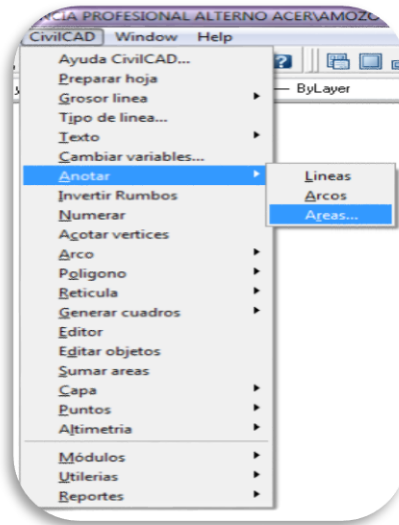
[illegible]CIA PROFESIONAL ALTERNO ACER\AMOZO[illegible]

CivilCAD Window Help

ByLayer

Ayuda CivilCAD...
Preparar hoja
Grosor línea
Tipo de línea...
Texto
Cambiar variables...
Anotar
Invertir Rumbos
Numerar
Acotar vertices
Arco
Polígono
Retícula
Generar cuadros
Editor
Editar objetos
Sumar areas
Capa
Puntos
Altimetría
Módulos
Utilerias
Reportes

Lineas
Arcos
Areas...